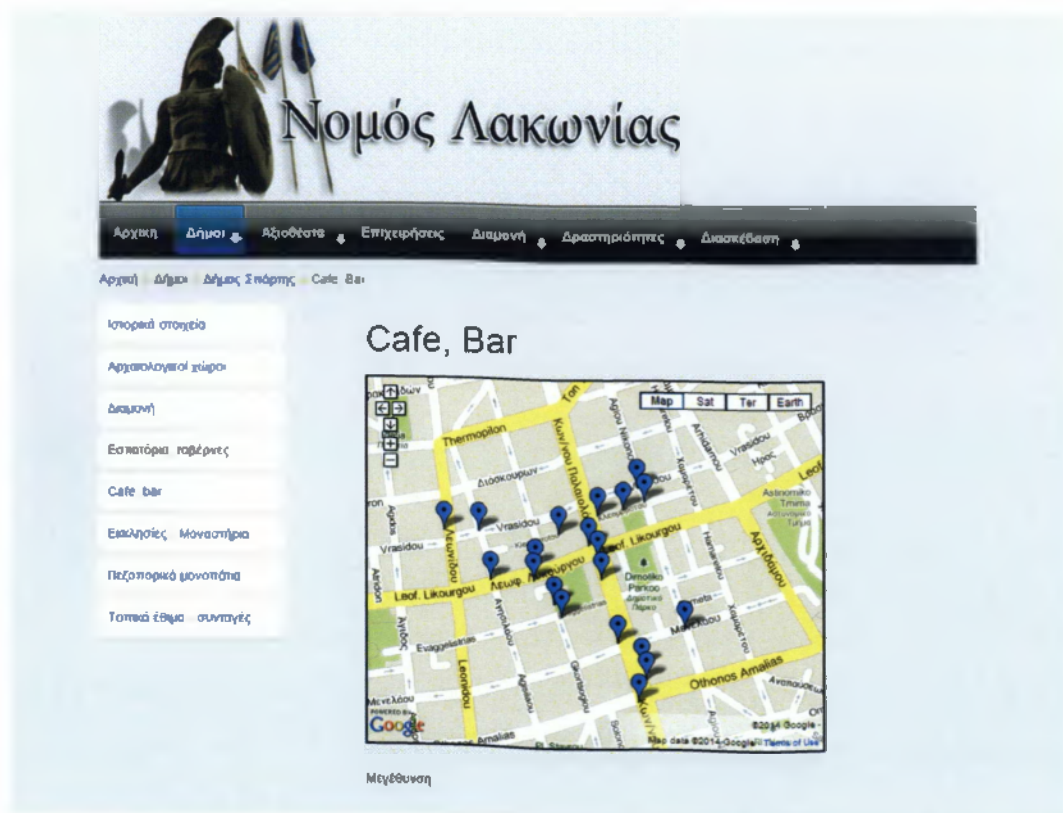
Νομός Λακωνίας

Αρχική Δήμοι Αξιοθέατα Επιχειρήσεις Διαμονή Δραστηριότητες Διασκέδαση

Αρχική Δήμοι Δήμος Σπάρτης Cafe Bar

Ιστορικά στοιχεία
Αρχαιολογικοί χώροι
Διαμονή
Εστιατόρια ταβέρνες
Cafe bar
Εκκλησίες Μοναστήρια
Πεζοπορικά μονοπάτια
Τοπικά έθιμα συνταγές

Cafe, Bar

Map Sat Ter Earth

Thermopilon
Vrasidou
Vrasidou
Leof. Likourgou
Leof. Likourgou
Evaggelistrias
Leonidou
Othonos Amalias
Amalias
Dimotiko Parkou
Astinomiko Tmima
Archidamou
Menelaou

Google
©2014 Google
Map data ©2014 Google Terms of Use

Μεγέθυνση